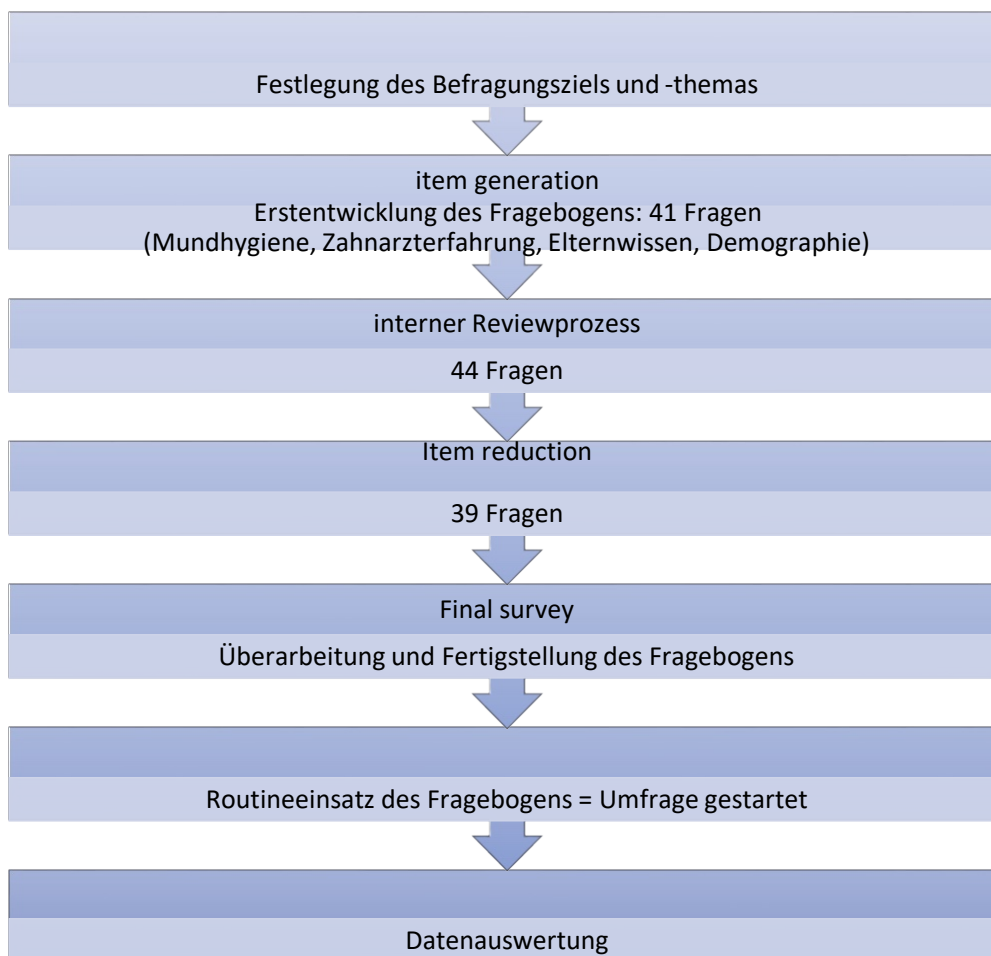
Festlegung des Befragungsziels und -themas

item generation

Erstentwicklung des Fragebogens: 41 Fragen (Mundhygiene, Zahnarzterfahrung, Elternwissen, Demographie)

interner Reviewprozess

44 Fragen

Item reduction

39 Fragen

Final survey

Überarbeitung und Fertigstellung des Fragebogens

Routineeinsatz des Fragebogens = Umfrage gestartet

Datenauswertung